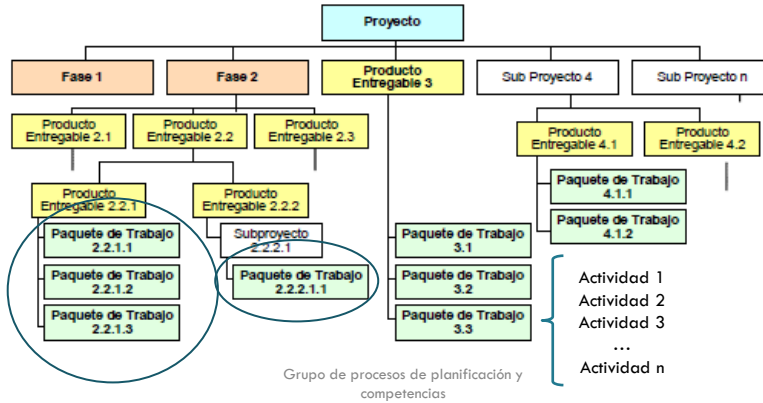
Proyecto

Fase 1

Fase 2

Producto Entregable 3

Sub Proyecto 4

Sub Proyecto n

Producto Entregable 2.1

Producto Entregable 2.2

Producto Entregable 2.3

Producto Entregable 4.1

Producto Entregable 4.2

Paquete de Trabajo 4.1.1

Paquete de Trabajo 4.1.2

Producto Entregable 2.2.1

Producto Entregable 2.2.2

Paquete de Trabajo 2.2.1.1

Subproyecto 2.2.2.1

Paquete de Trabajo 3.1

Paquete de Trabajo 2.2.2.1.1

Paquete de Trabajo 2.2.1.2

Paquete de Trabajo 3.2

Paquete de Trabajo 2.2.1.3

Paquete de Trabajo 3.3

Actividad 1
Actividad 2
Actividad 3
…
Actividad n

Grupo de procesos de planificación y competencias